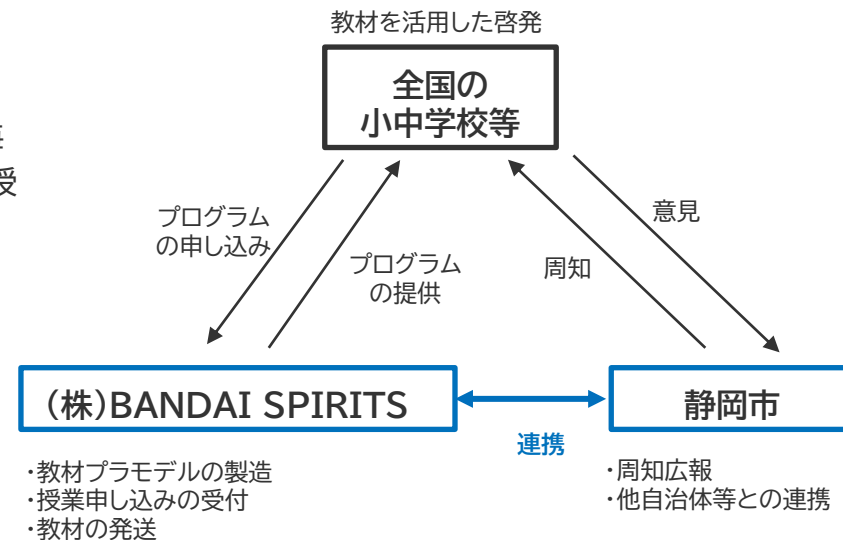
教材を活用した啓発

全国の
小中学校等

プログラム
の申し込み

プログラム
の提供

周知

意見

（株）BANDAI SPIRITS

連携

静岡市

・教材プラモデルの製造
・授業申し込みの受付
・教材の発送

・周知広報
・他自治体等との連携